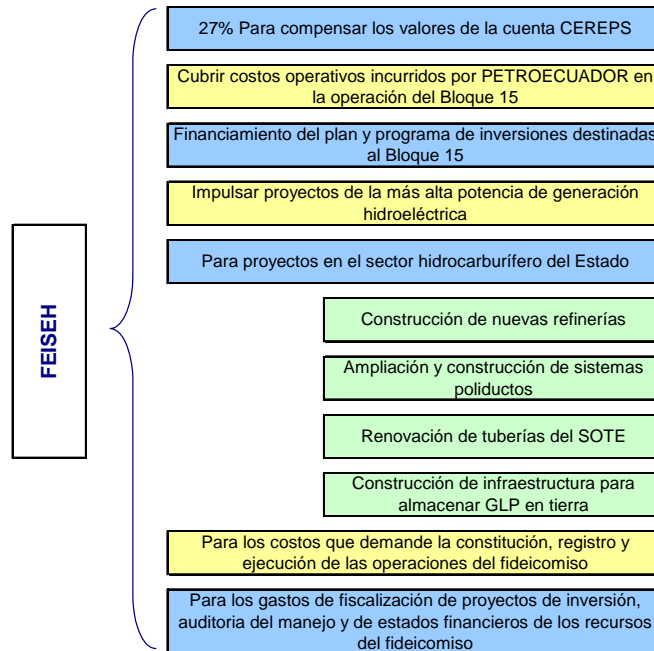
FEISEH

27% Para compensar los valores de la cuenta CEREPS

Cubrir costos operativos incurridos por PETROECUADOR en la operación del Bloque 15

Financiamiento del plan y programa de inversiones destinadas al Bloque 15

Impulsar proyectos de la más alta potencia de generación hidroeléctrica

Para proyectos en el sector hidrocarburífero del Estado

Construcción de nuevas refinerías

Ampliación y construcción de sistemas poliductos

Renovación de tuberías del SOTE

Construcción de infraestructura para almacenar GLP en tierra

Para los costos que demande la constitución, registro y ejecución de las operaciones del fideicomiso

Para los gastos de fiscalización de proyectos de inversión, auditoria del manejo y de estados financieros de los recursos del fideicomiso